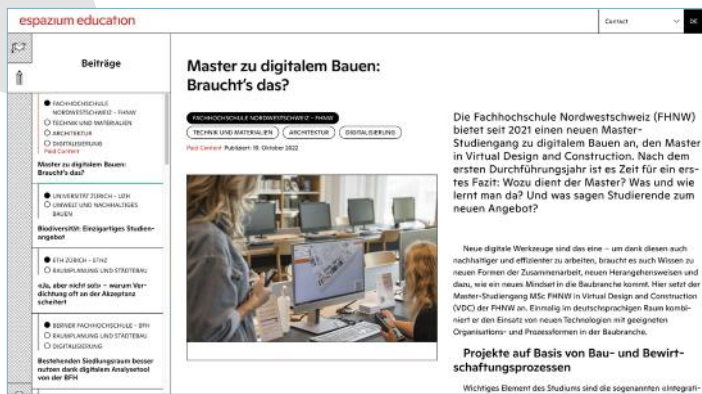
espazium education

Contact

DE

Beiträge

FACHHOCHSCHULE NORDWESTSCHWEIZ – FHNW
TECHNIK UND MATERIALIEN
ARCHITEKTUR
DIGITALISIERUNG
Paid Content

Master zu digitalem Bauen: Braucht's das?

UNIVERSITÄT ZÜRICH – UZH
UMWELT UND NACHHALTIGES BAUEN

Biodiversität: Einzigartiges Studienangebot

ETH ZÜRICH – ETHZ
RAUMPLANUNG UND STÄDTEBAU

«Ja, aber nicht so!» – warum Verdichtung oft an der Akzeptanz scheitert

BERNER FACHHOCHSCHULE – BFH
RAUMPLANUNG UND STÄDTEBAU
DIGITALISIERUNG

Bestehenden Siedlungsraum besser nutzen dank digitalem Analysetool von der BFH

Master zu digitalem Bauen: Braucht's das?

FACHHOCHSCHULE NORDWESTSCHWEIZ – FHNW

TECHNIK UND MATERIALIEN
ARCHITEKTUR
DIGITALISIERUNG

Paid Content Publiziert: 19. Oktober 2022

Die Fachhochschule Nordwestschweiz (FHNW) bietet seit 2021 einen neuen Master-Studiengang zu digitalem Bauen an, den Master in Virtual Design and Construction. Nach dem ersten Durchführungsjahr ist es Zeit für ein erstes Fazit: Wozu dient der Master? Was und wie lernt man da? Und was sagen Studierende zum neuen Angebot?

Neue digitale Werkzeuge sind das eine – um dank diesen auch nachhaltiger und effizienter zu arbeiten, braucht es auch Wissen zu neuen Formen der Zusammenarbeit, neuen Herangehensweisen und dazu, wie ein neues Mindset in die Baubranche kommt. Hier setzt der Master-Studiengang MSc FHNW in Virtual Design and Construction (VDC) der FHNW an. Einmalig im deutschsprachigen Raum kombiniert er den Einsatz von neuen Technologien mit geeigneten Organisations- und Prozessformen in der Baubranche.

Projekte auf Basis von Bau- und Bewirtschaftungsprozessen

Wichtiges Element des Studiums sind die sogenannten «Integrati-